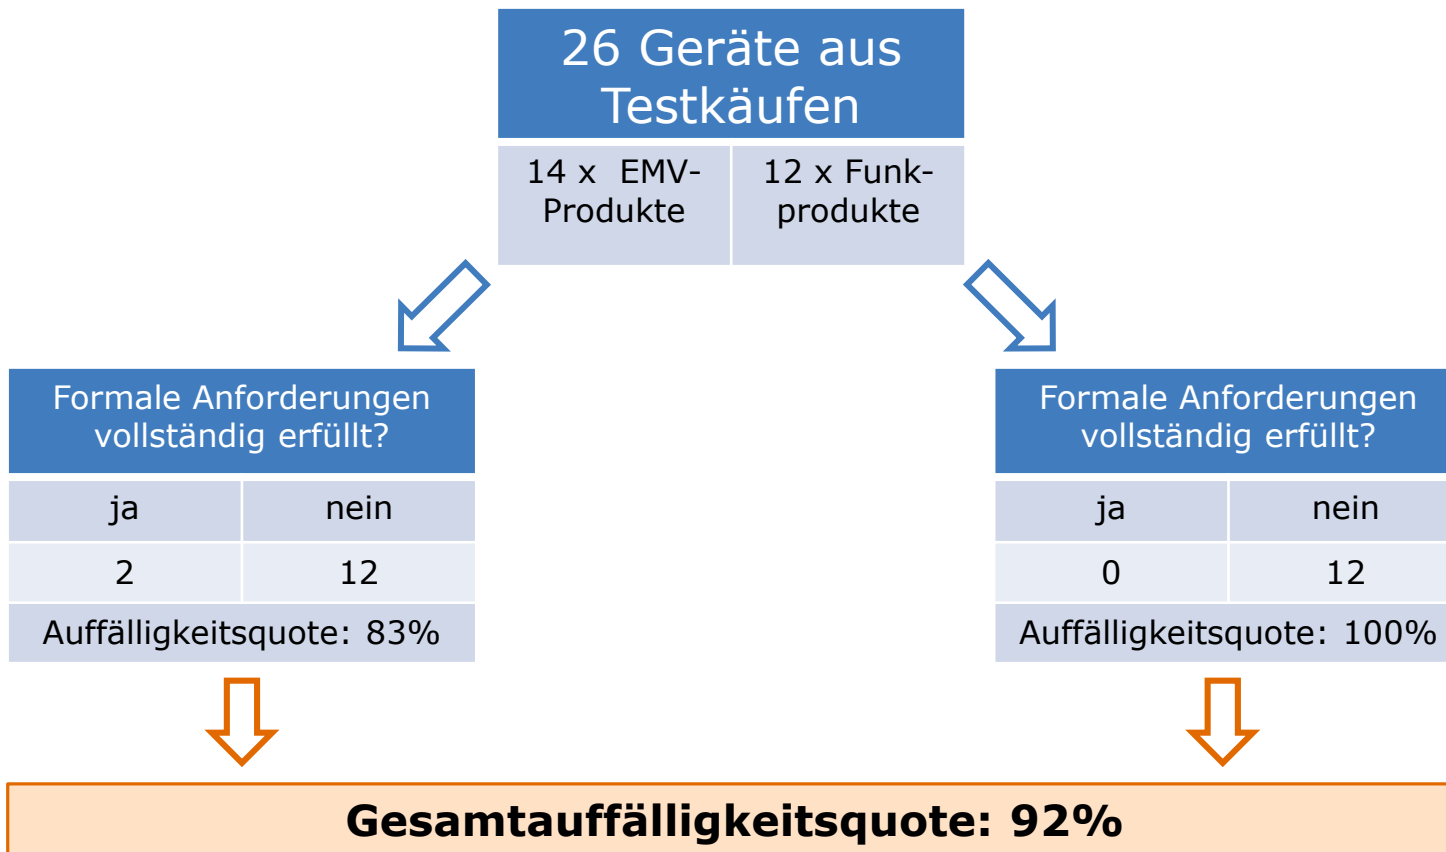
26 Geräte aus Testkäufen

| 14 x EMV-Produkte | 12 x Funk-produkte |
|---|---|

Formale Anforderungen vollständig erfüllt?

| ja | nein |
|---|---|
| 2 | 12 |

Auffälligkeitsquote: 83%

Formale Anforderungen vollständig erfüllt?

| ja | nein |
|---|---|
| 0 | 12 |

Auffälligkeitsquote: 100%

**Gesamtauffälligkeitsquote: 92%**